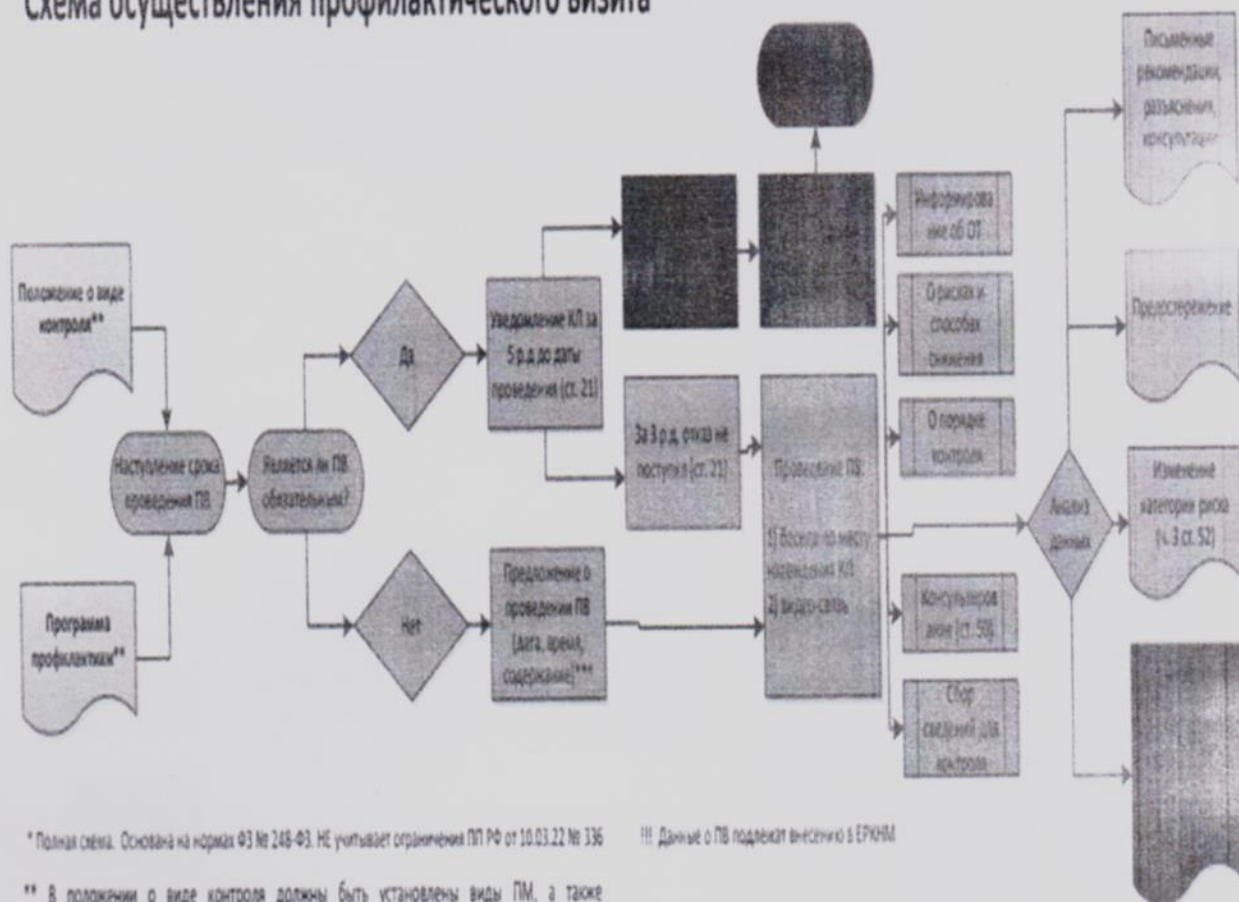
Схема осуществления профилактического визита

Положение о виде контроля**

Программа профилактики**

Наступление срока проведения ПВ

Является ли ПВ обязательным?

Да

Нет

Уведомление КЛ за 5 р.д. до даты проведения (ст. 21)

Предложение о проведении ПВ (дата, время, содержание)***

За 3 р.д. отказ не поступил (ст. 21)

Проведение ПВ:

1) Выезд по месту нахождения КЛ
2) видео-связь

Информирование об ОТ

О рисках и способах снижения

О порядке контроля

Консультирование (ст. 50)

Сбор сведений для контроля

Анализ данных

Письменные рекомендации, разъяснения, консультации

Предостережение

Изменение категории риска (ч. 3 ст. 52)

* Полная схема. Основана на нормах ФЗ № 248-ФЗ. НЕ учитывает ограничения ПП РФ от 10.03.22 № 336

!!! Данные о ПВ подлежат внесению в ЕРКНМ

** В положении о виде контроля должны быть установлены виды ПМ, а также